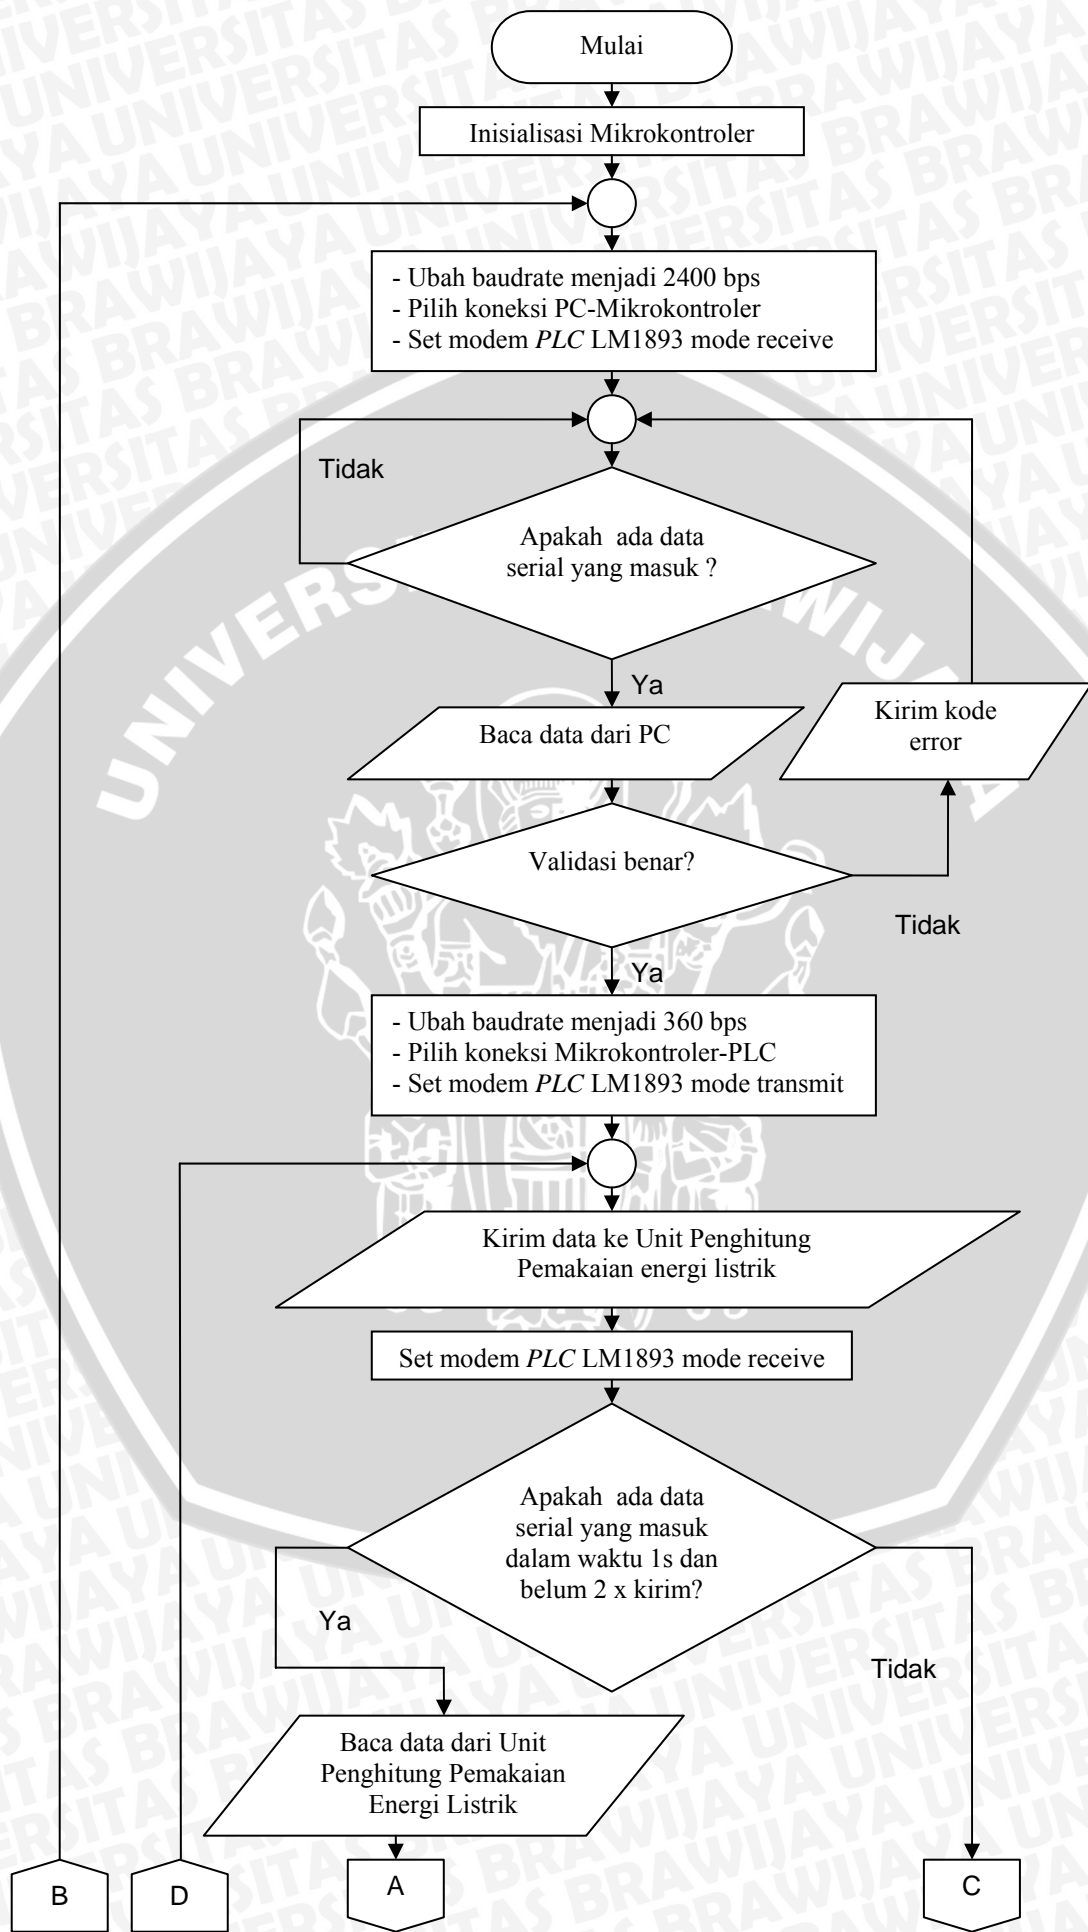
Mulai

Inisialisasi Mikrokontroler

- Ubah baudrate menjadi 2400 bps
- Pilih koneksi PC-Mikrokontroler
- Set modem *PLC* LM1893 mode receive

Tidak

Apakah ada data serial yang masuk ?

Ya

Baca data dari PC

Kirim kode error

Validasi benar?

Tidak

Ya

- Ubah baudrate menjadi 360 bps
- Pilih koneksi Mikrokontroler-PLC
- Set modem *PLC* LM1893 mode transmit

Kirim data ke Unit Penghitung Pemakaian energi listrik

Set modem *PLC* LM1893 mode receive

Apakah ada data serial yang masuk dalam waktu 1s dan belum 2 x kirim?

Ya

Tidak

Baca data dari Unit Penghitung Pemakaian Energi Listrik

B

D

A

C